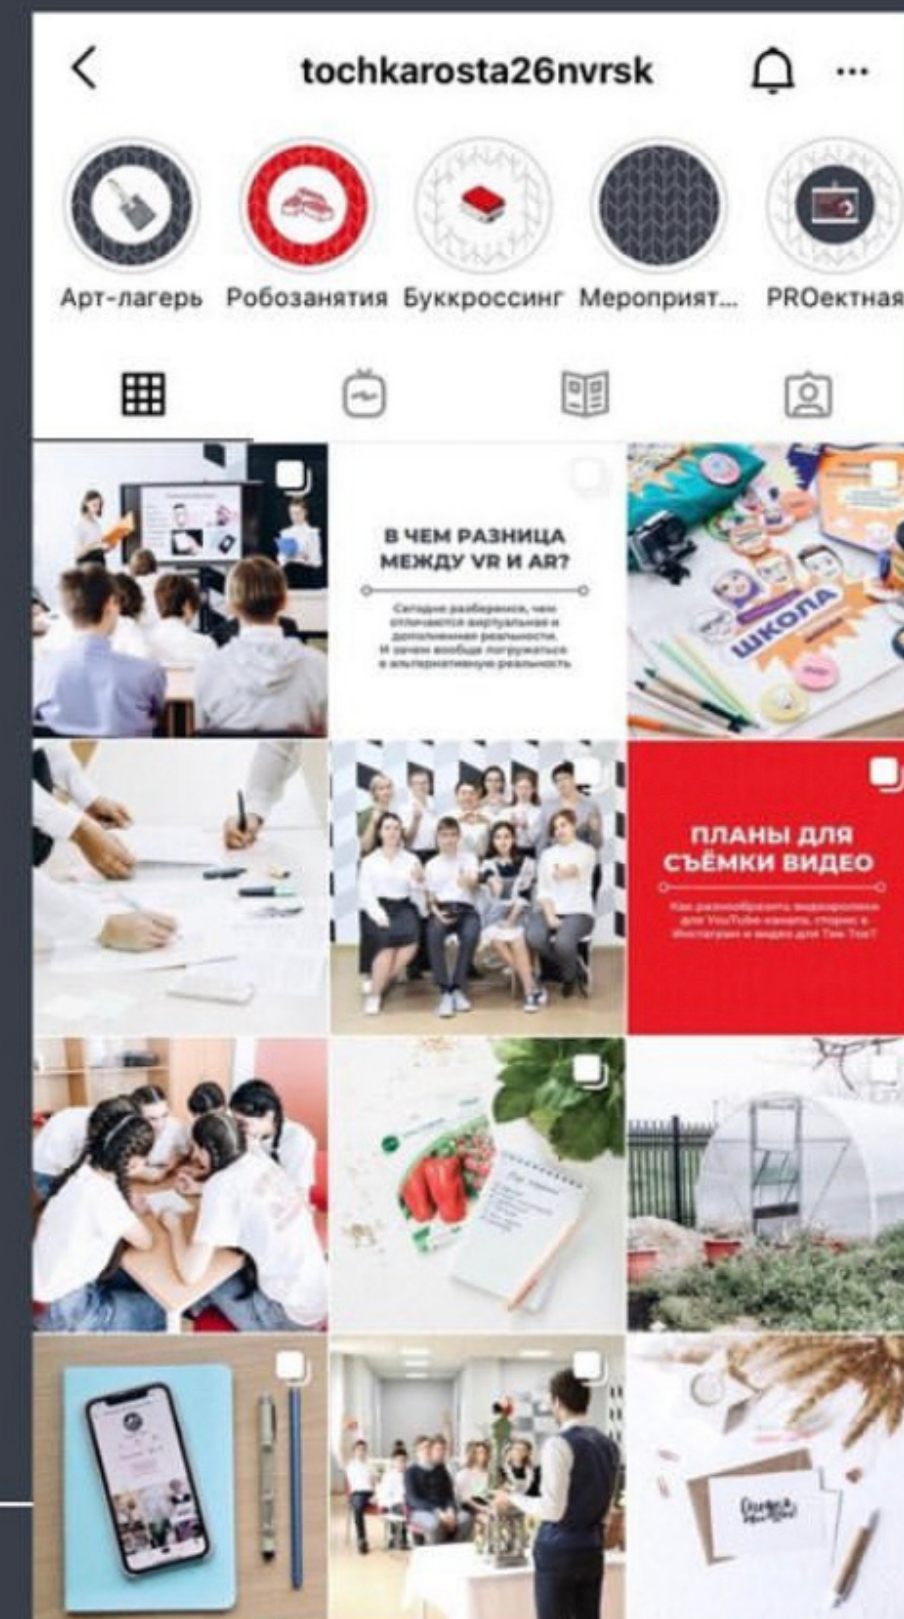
tochkarosta26nvrsk

Арт-лагерь
Робозанятия
Буккроссинг
Мероприят...
PROектная

В ЧЕМ РАЗНИЦА МЕЖДУ VR И AR?

Сегодня разберемся, чем отличается виртуальная и дополненная реальности. И зачем вообще погружаться в альтернативную реальность

ШКОЛА

ПЛАНЫ ДЛЯ СЪЁМКИ ВИДЕО

Как разнообразить видеоролики для YouTube канала, сторис в Инстаграм и видео для Тик Ток?